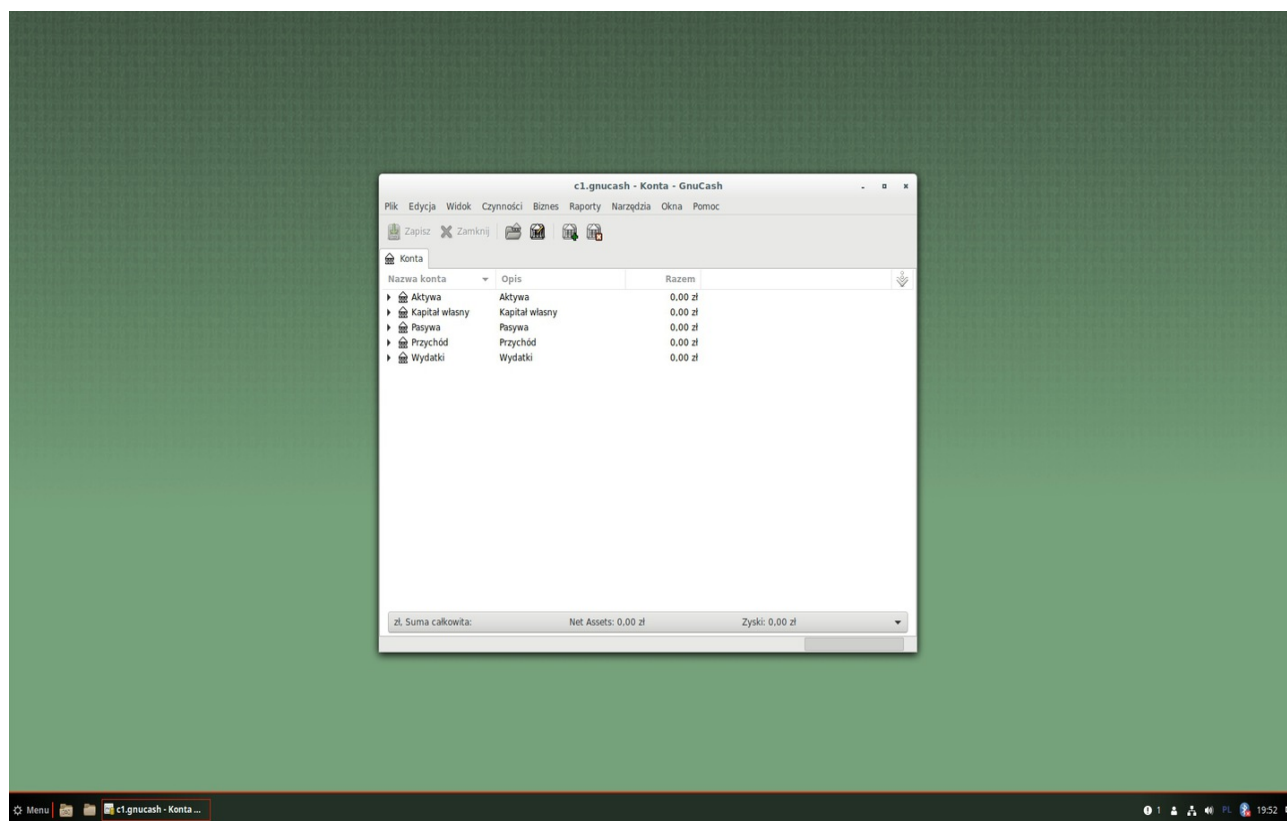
c1.gnucash - Konta - GnuCash

Plik Edycja Widok Czynności Biznes Raporty Narzędzia Okna Pomoc

Zapisz Zamknij

Konta

| Nazwa konta | Opis | Razem |
|---|---|---|
| Aktywa | Aktywa | 0,00 zł |
| Kapitał własny | Kapitał własny | 0,00 zł |
| Pasywa | Pasywa | 0,00 zł |
| Przychód | Przychód | 0,00 zł |
| Wydatki | Wydatki | 0,00 zł |

zł. Suma całkowita: Net Assets: 0,00 zł Zyski: 0,00 zł

Menu c1.gnucash - Konta ...

1 PL 19:52